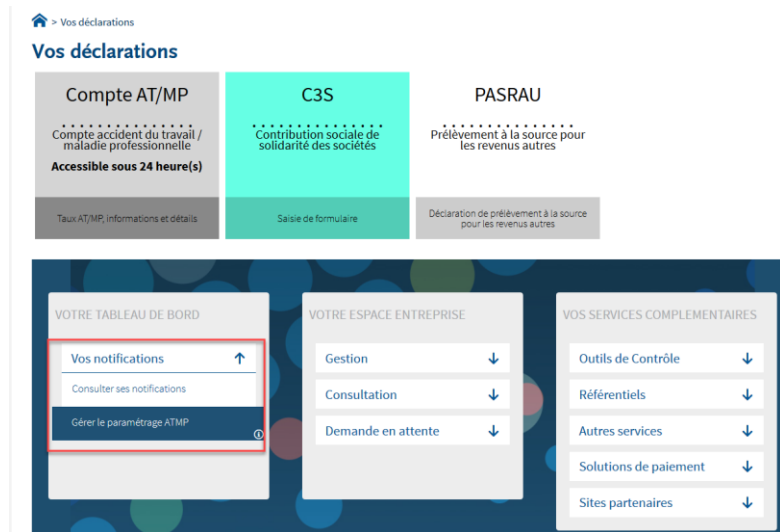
> Vos déclarations

Vos déclarations

Compte AT/MP

Compte accident du travail / maladie professionnelle

Accessible sous 24 heure(s)

Taux AT/MP, informations et détails

C3S

Contribution sociale de solidarité des sociétés

Saisie de formulaire

PASRAU

Prélèvement à la source pour les revenus autres

Déclaration de prélèvement à la source pour les revenus autres

VOTRE TABLEAU DE BORD

Vos notifications ↑

Consulter ses notifications

Gérer le paramétrage ATMP

VOTRE ESPACE ENTREPRISE

Gestion ↓

Consultation ↓

Demande en attente ↓

VOS SERVICES COMPLEMENTAIRES

Outils de Contrôle ↓

Référentiels ↓

Autres services ↓

Solutions de paiement ↓

Sites partenaires ↓